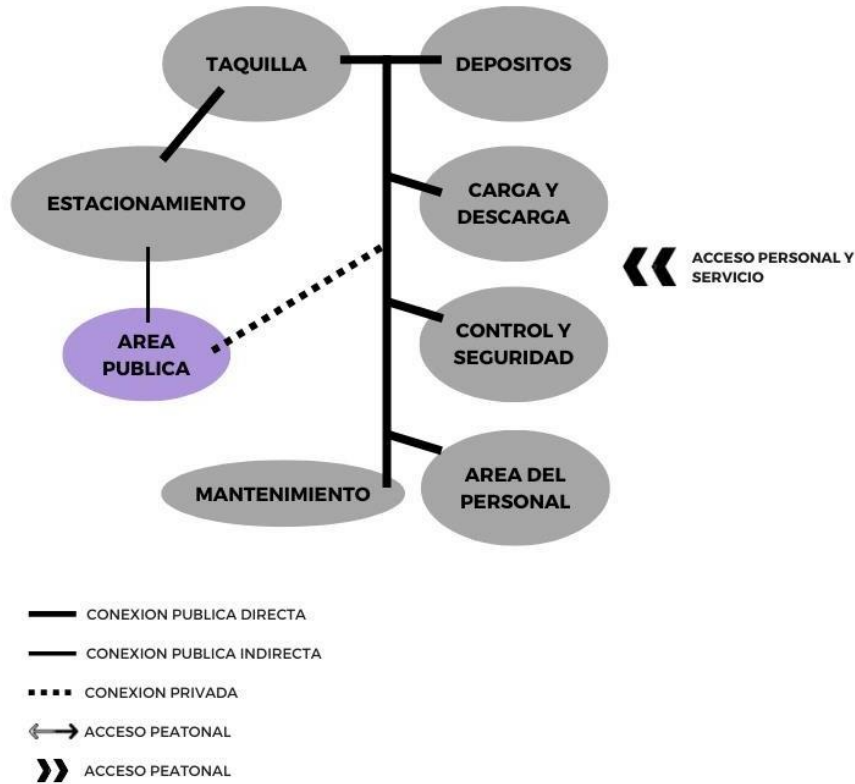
TAQUILLA

DEPOSITOS

ESTACIONAMIENTO

CARGA Y DESCARGA

ACCESO PERSONAL Y SERVICIO

AREA PUBLICA

CONTROL Y SEGURIDAD

MANTENIMIENTO

AREA DEL PERSONAL

CONEXION PUBLICA DIRECTA

CONEXION PUBLICA INDIRECTA

CONEXION PRIVADA

ACCESO PEATONAL

ACCESO PEATONAL